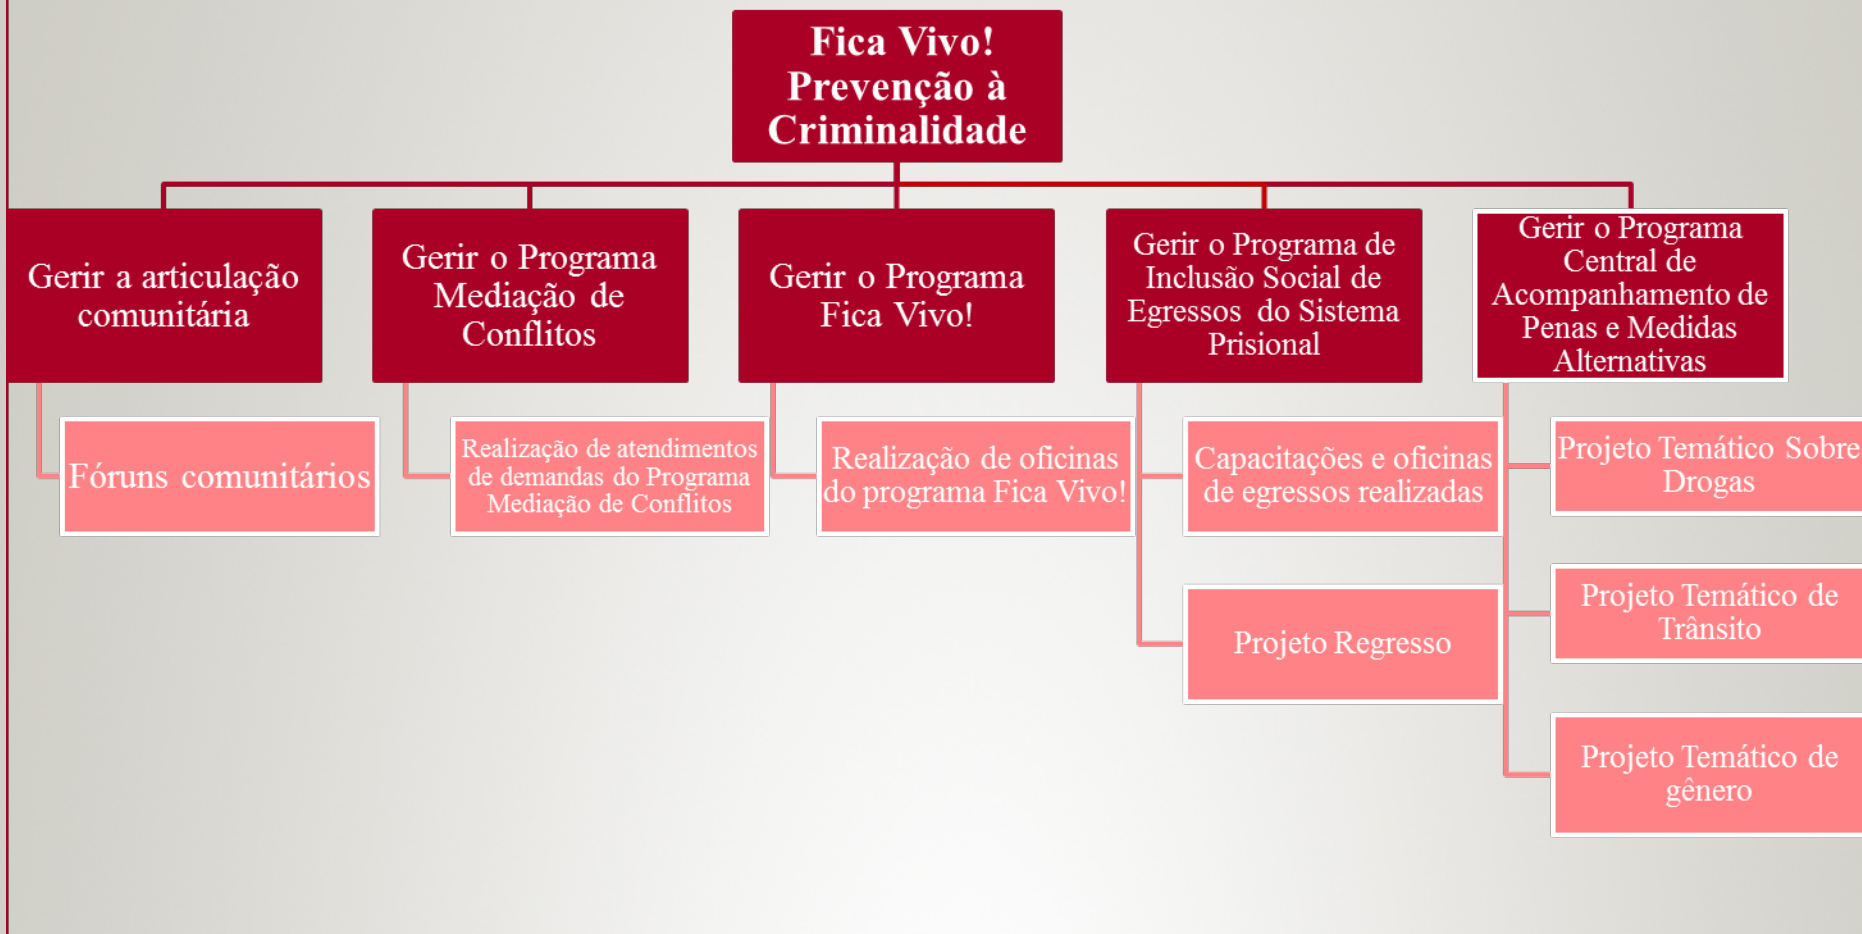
Fica Vivo! Prevenção à Criminalidade

Gerir a articulação comunitária

Fóruns comunitários

Gerir o Programa Mediação de Conflitos

Realização de atendimentos de demandas do Programa Mediação de Conflitos

Gerir o Programa Fica Vivo!

Realização de oficinas do programa Fica Vivo!

Gerir o Programa de Inclusão Social de Egressos do Sistema Prisional

Capacitações e oficinas de egressos realizadas

Projeto Regresso

Gerir o Programa Central de Acompanhamento de Penas e Medidas Alternativas

Projeto Temático Sobre Drogas

Projeto Temático de Trânsito

Projeto Temático de gênero